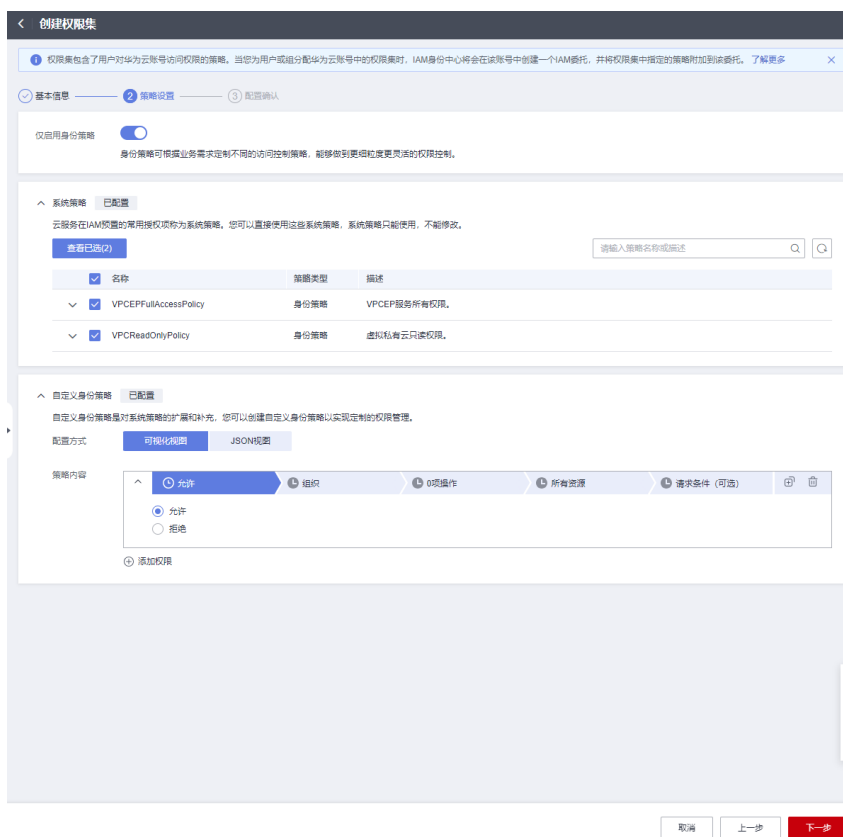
< 创建权限集

权限集包含了用户对华为云账号访问权限的策略。当您为用户或组分配华为云账号中的权限集时，IAM身份中心将会在该账号中创建一个IAM委托，并将权限集中指定的策略附加到该委托。了解更多

基本信息 ② 策略设置 ③ 配置确认

仅启用身份策略

身份策略可根据业务需求定制不同的访问控制策略，能够做到更细粒度更灵活的权限控制。

系统策略 已配置

云服务在IAM预置的常用授权项称为系统策略。您可以直接使用这些系统策略，系统策略只能使用，不能修改。

查看已选(2)

请输入策略名称或描述

| | 名称 | 策略类型 | 描述 |
|---|---|---|---|
| | VPCEPFullAccessPolicy | 身份策略 | VPCEP服务所有权限。 |
| | VPCReadOnlyPolicy | 身份策略 | 虚拟私有云只读权限。 |

自定义身份策略 已配置

自定义身份策略是对系统策略的扩展和补充，您可以创建自定义身份策略以实现定制的权限管理。

配置方式 可视化视图 JSON视图

策略内容

允许 组织 0项操作 所有资源 请求条件（可选）

允许
拒绝

添加权限

取消 上一步 下一步